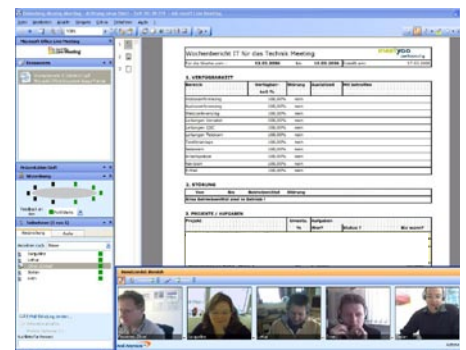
Wochenbericht IT für das Technik Meeting

1. VERFÜGBARKEIT

| Bereich | Verfügbarkeit % | Störung | Ausmaß | Bei betroffen |
|---|---|---|---|---|
| | 100,00% | nein | | |
| | 100,00% | nein | | |
| | 100,00% | nein | | |
| | 100,00% | nein | | |
| | 100,00% | nein | | |
| | 100,00% | nein | | |
| | 100,00% | nein | | |
| | 100,00% | nein | | |
| | 100,00% | nein | | |
| | 100,00% | nein | | |
| | 100,00% | nein | | |

2. STÖRUNG

3. PROJEKTE / AUFGABEN

Microsoft Office Live Meeting